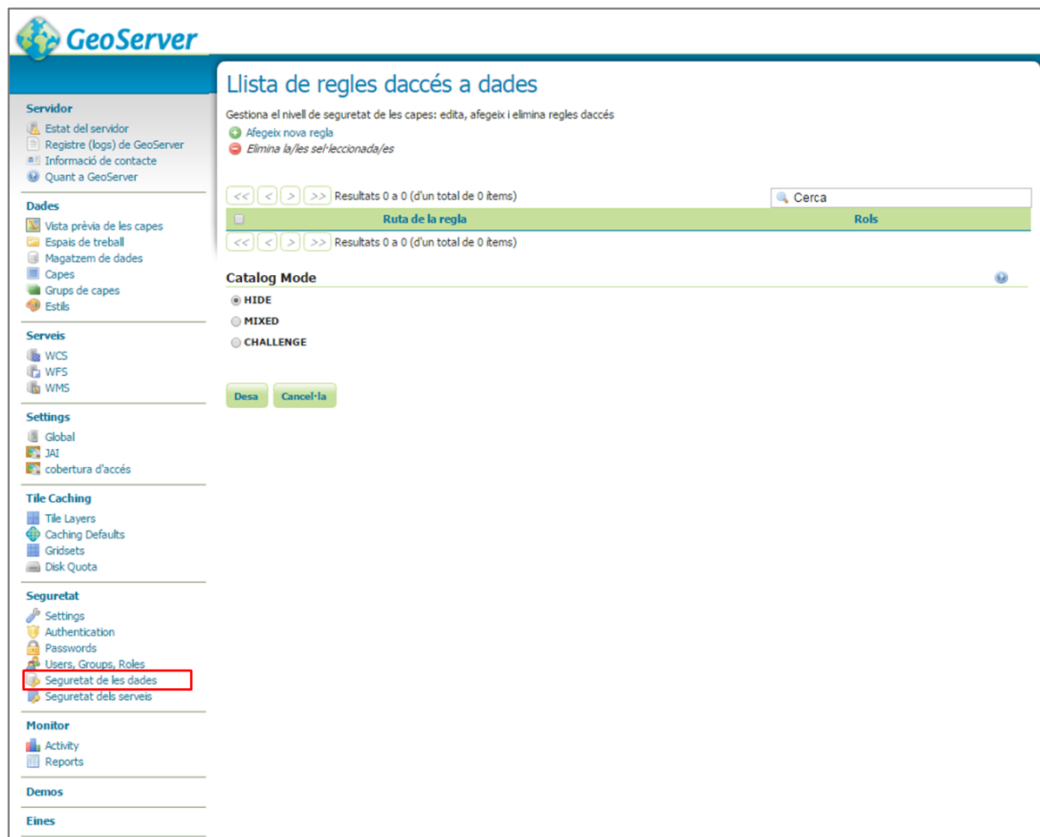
GeoServer

Servidor
Estat del servidor
Registre (logs) de GeoServer
Informació de contacte
Quant a GeoServer

Dades
Vista prèvia de les capes
Espais de treball
Magatzem de dades
Capes
Grups de capes
Estils

Serveis
WCS
WFS
WMS

Settings
Global
JAI
cobertura d'accés

Tile Caching
Tile Layers
Caching Defaults
Gridsets
Disk Quota

Seguretat
Settings
Authentication
Passwords
Users, Groups, Roles
Seguretat de les dades
Seguretat dels serveis

Monitor
Activity
Reports

Demos

Eines

Llista de regles daccés a dades

Gestiona el nivell de seguretat de les capes: edita, afegeix i elimina regles daccés
Afegeix nova regla
Elimina la/les sel·leccionada/es

<< < > >> Resultats 0 a 0 (d'un total de 0 ítems)
Cerca

| | Ruta de la regla | Rols |
|---|---|---|

<< < > >> Resultats 0 a 0 (d'un total de 0 ítems)

Catalog Mode
HIDE
MIXED
CHALLENGE

Desa Cancel·la